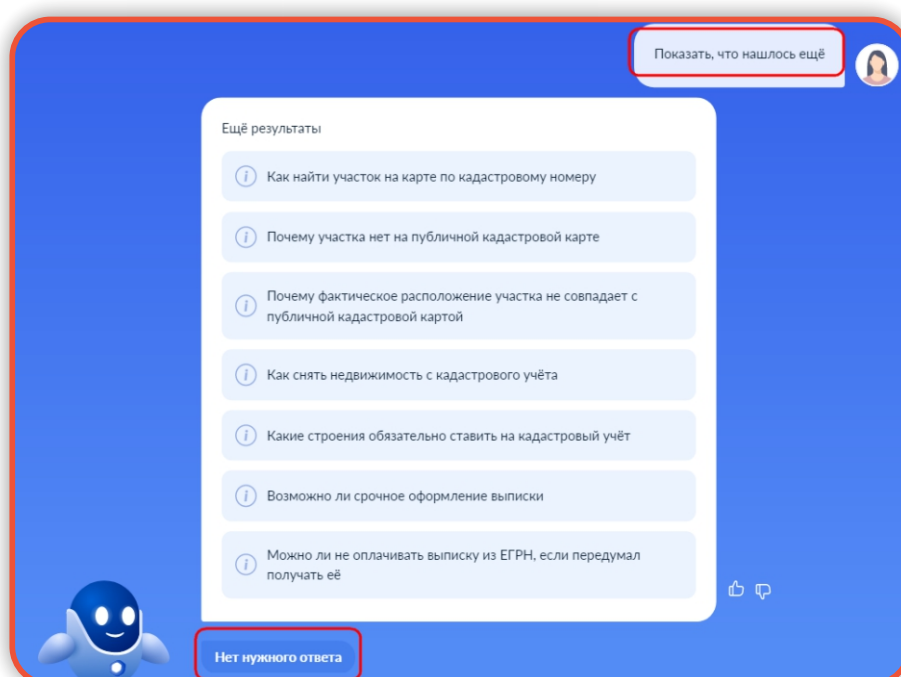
Показать, что нашлось ещё

Ещё результаты

Как найти участок на карте по кадастровому номеру

Почему участка нет на публичной кадастровой карте

Почему фактическое расположение участка не совпадает с публичной кадастровой картой

Как снять недвижимость с кадастрового учёта

Какие строения обязательно ставить на кадастровый учёт

Возможно ли срочное оформление выписки

Можно ли не оплачивать выписку из ЕГРН, если передумал получать её

Нет нужного ответа